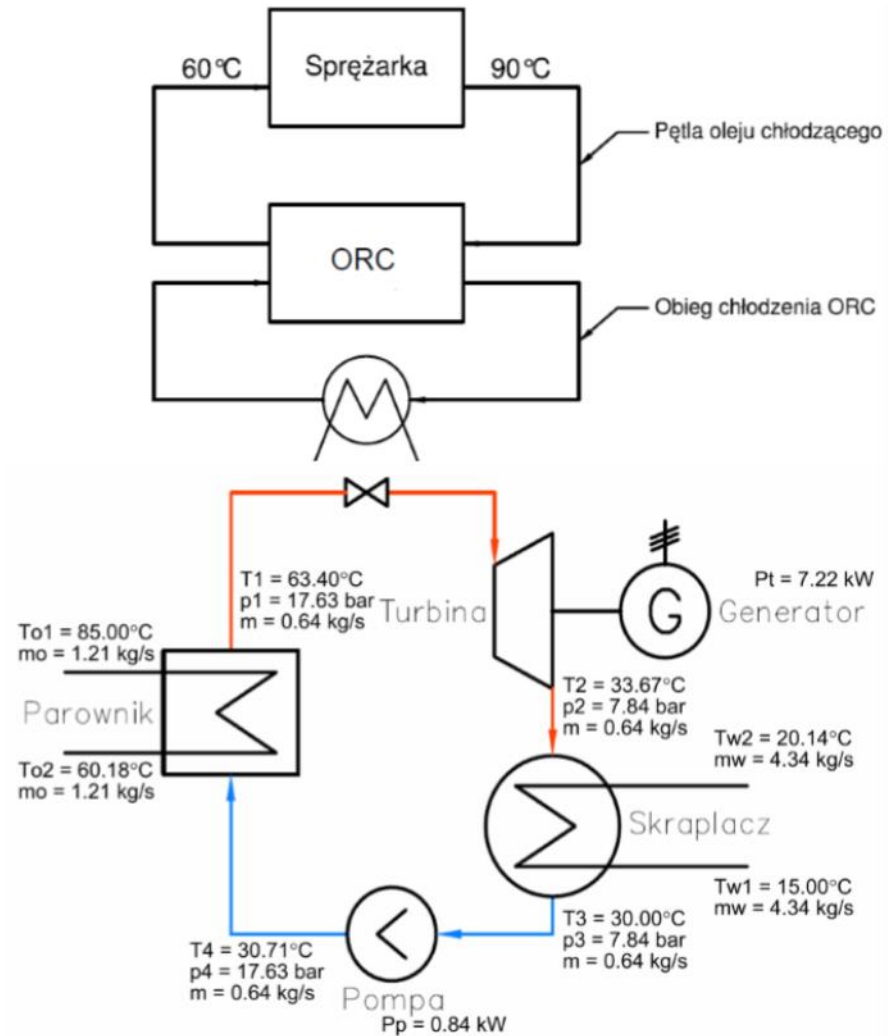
60°C
Sprężarka
90°C
Pętla oleju chłodzącego
ORC
Obieg chłodzenia ORC

T1 = 63.40°C
p1 = 17.63 bar
m = 0.64 kg/s
Turbina
G
Generator
Pt = 7.22 kW
To1 = 85.00°C
mo = 1.21 kg/s
Parownik
To2 = 60.18°C
mo = 1.21 kg/s
T2 = 33.67°C
p2 = 7.84 bar
m = 0.64 kg/s
Tw2 = 20.14°C
mw = 4.34 kg/s
Skraplacz
Tw1 = 15.00°C
mw = 4.34 kg/s
T3 = 30.00°C
p3 = 7.84 bar
m = 0.64 kg/s
T4 = 30.71°C
p4 = 17.63 bar
m = 0.64 kg/s
Pompa
Pp = 0.84 kW